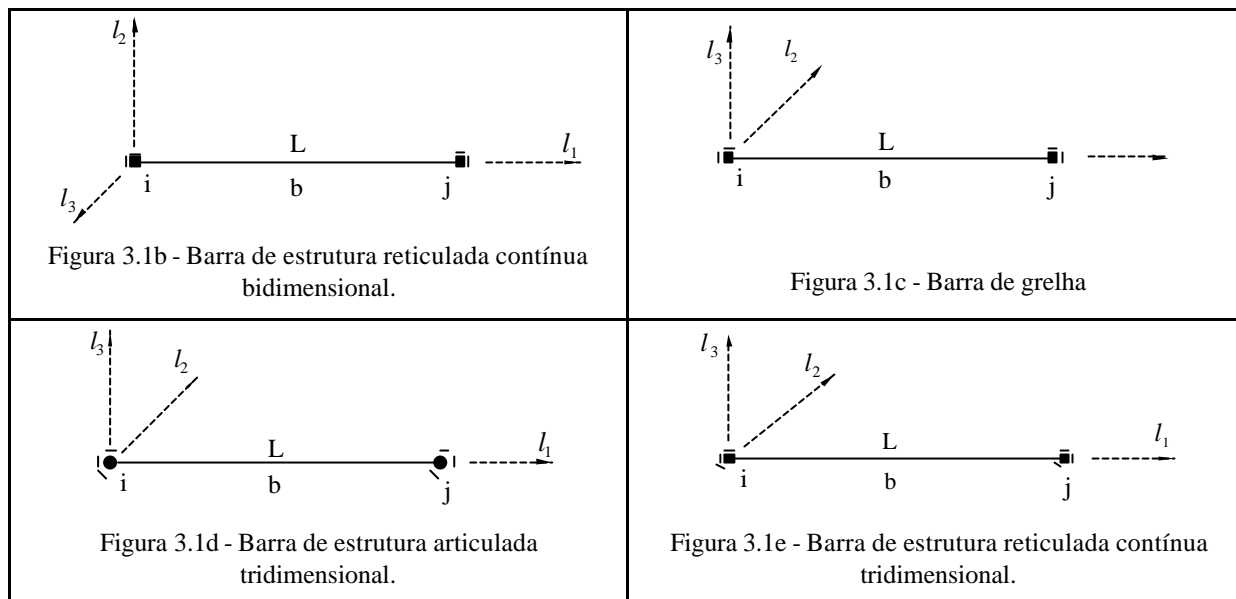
| $l_2$ L $l_1$ $l_3$ i b j Figura 3.1b - Barra de estrutura reticulada contínua bidimensional. | $l_3$ $l_2$ L i b j Figura 3.1c - Barra de grelha |
|---|---|
| $l_3$ $l_2$ L $l_1$ i b j Figura 3.1d - Barra de estrutura articulada tridimensional. | $l_3$ $l_2$ L $l_1$ i b j Figura 3.1e - Barra de estrutura reticulada contínua tridimensional. |